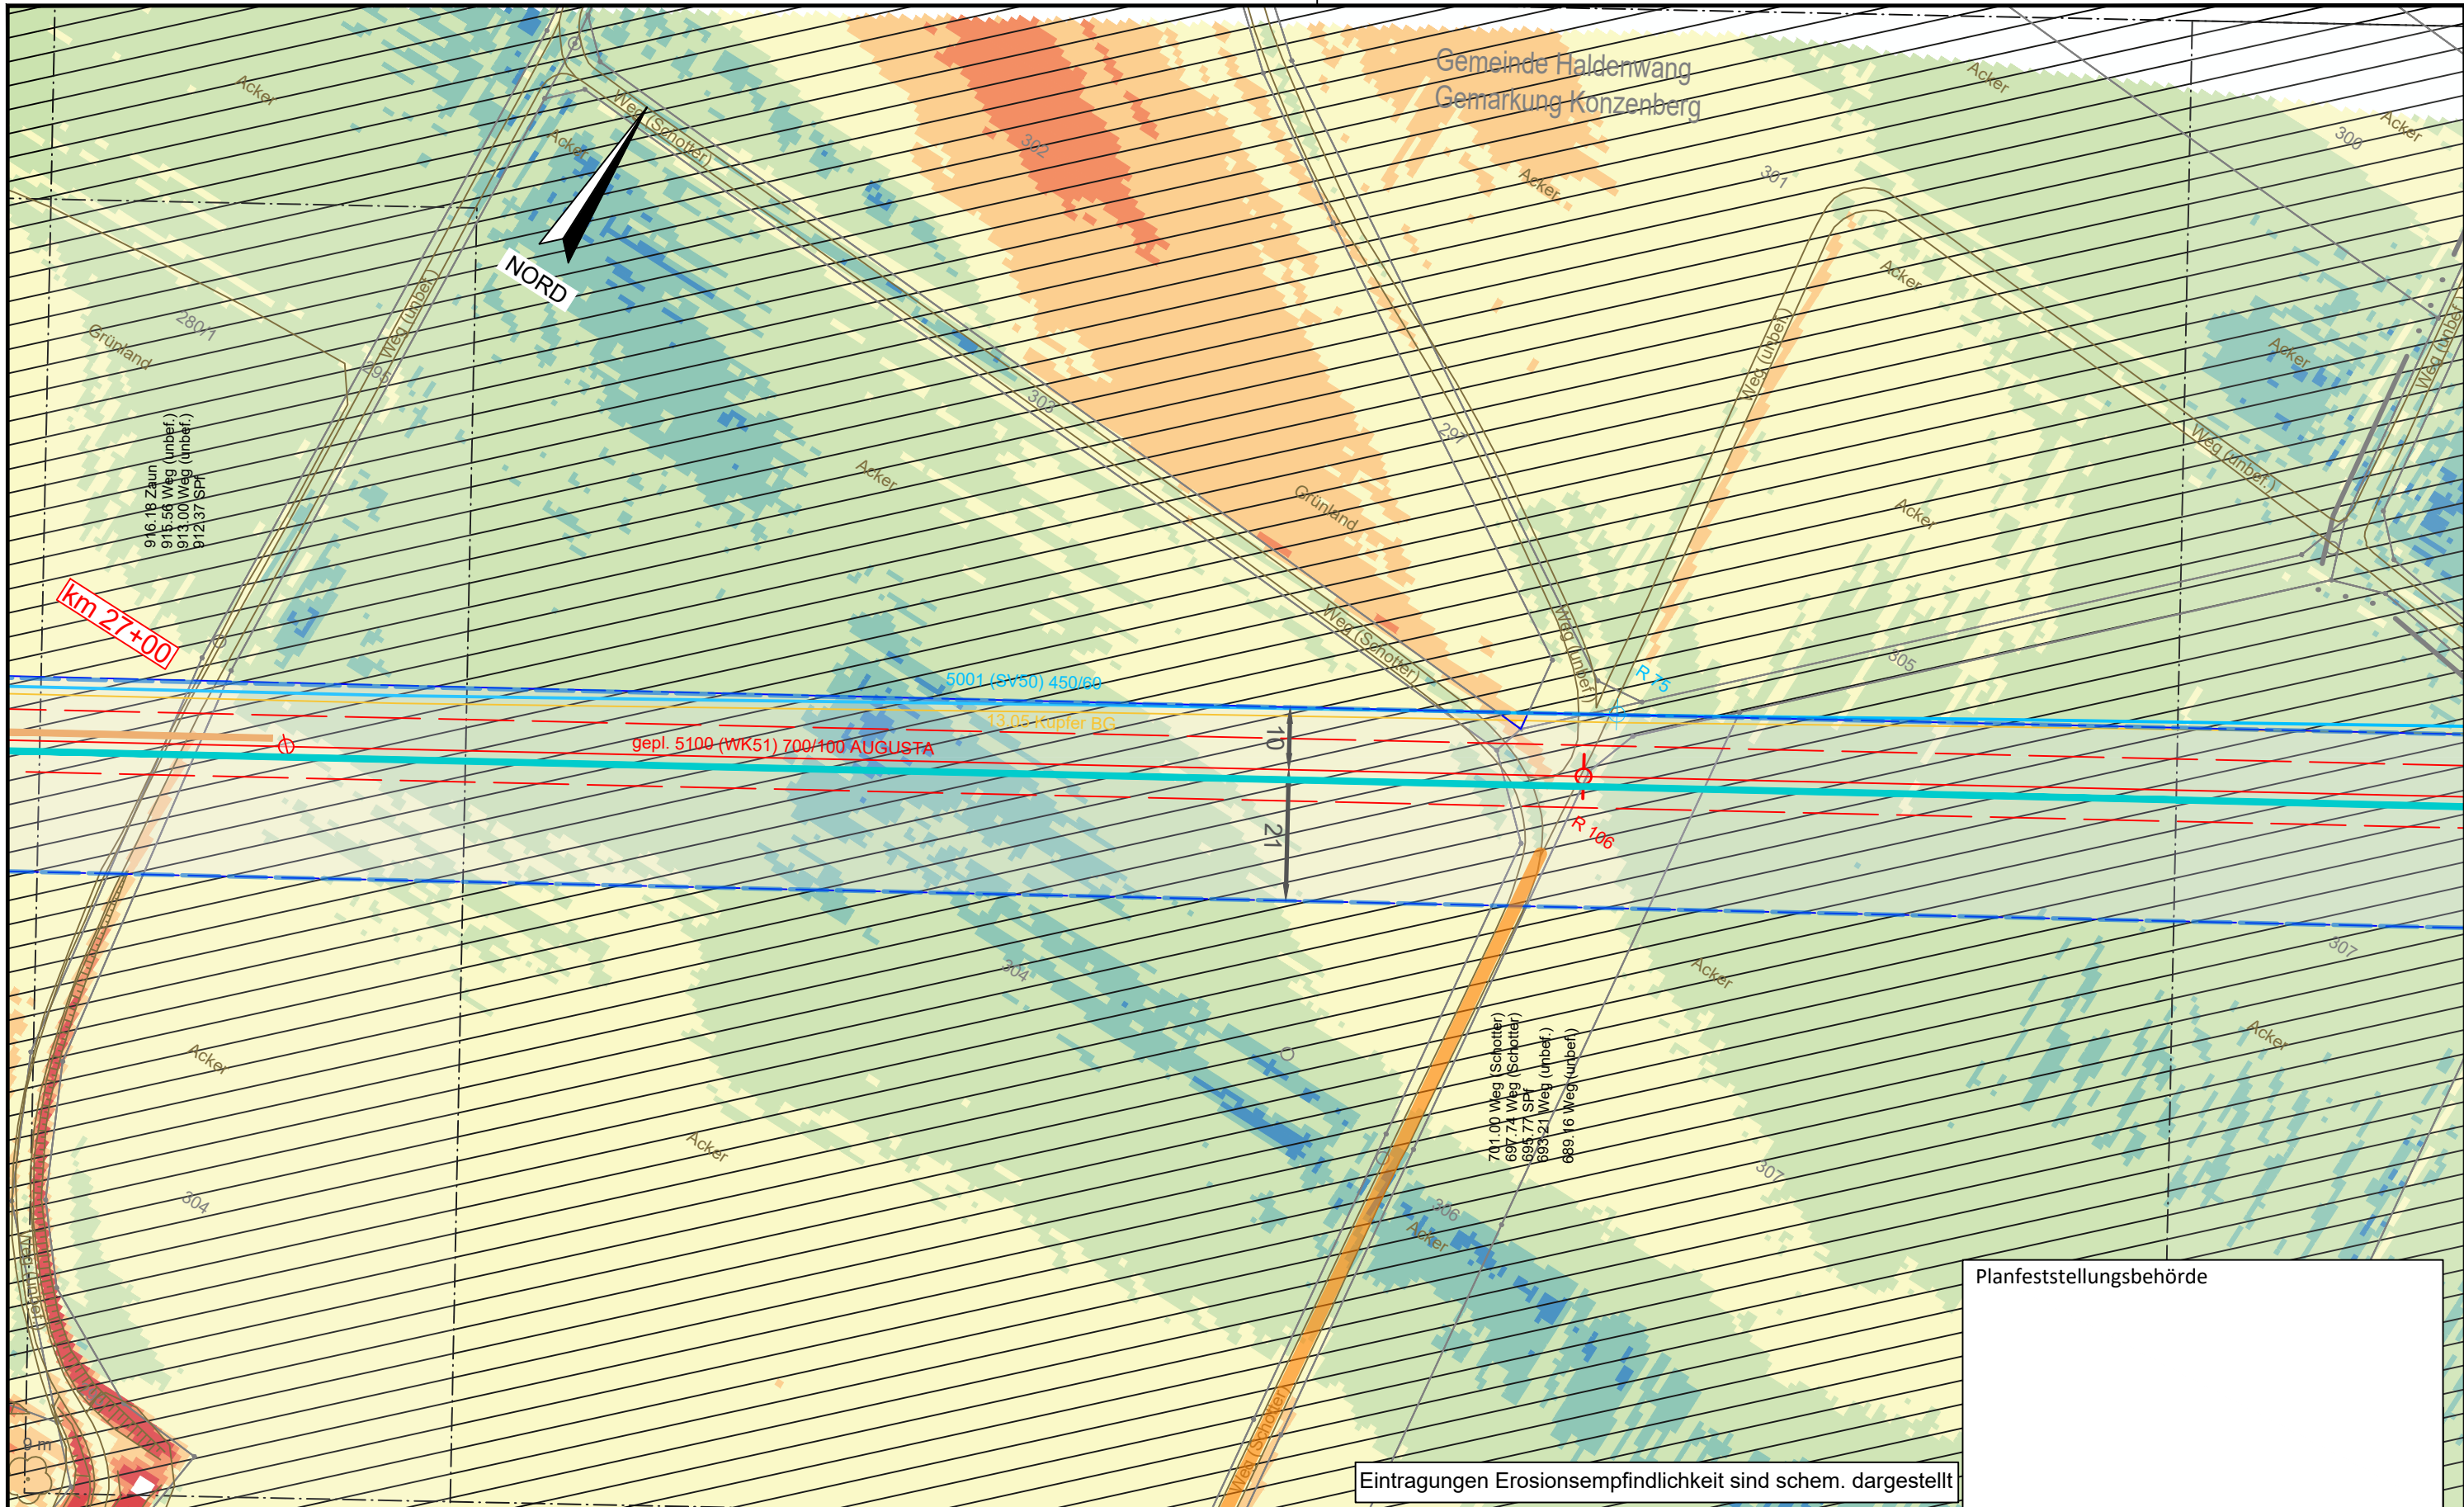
Gemeinde Haldenwang
Gemarkung Konzenberg

NORD

Acker
Acker
Weg (Schotter)
302
301
Acker
Acker
308
Acker
Grünland
280/1
Weg (unbef.)
295
303
297
Weg (unbef.)
Acker
Acker
Weg (unbef.)
Weg (unbef.)

916.18 Zaun
915.56 Weg (unbef.)
913.00 Weg (unbef.)
912.37 SPf

Acker
Grünland
Acker

km 27+00

Weg (Schotter)
Weg (unbef.)
R 75
305

5001 (SV50) 450/60
13.05 Kupfer BG
gepl. 5100 (WK51) 700/100 AUGUSTA
10
21
R 106

307
Acker
304
Acker
Acker

701.00 Weg (Schotter)
697.74 Weg (Schotter)
695.77 SPf
693.21 Weg (unbef.)
689.16 Weg (unbef.)

Acker
304
307
306
Acker
Weg (Schotter)

Planfeststellungsbehörde

Eintragungen Erosionsempfindlichkeit sind schem. dargestellt